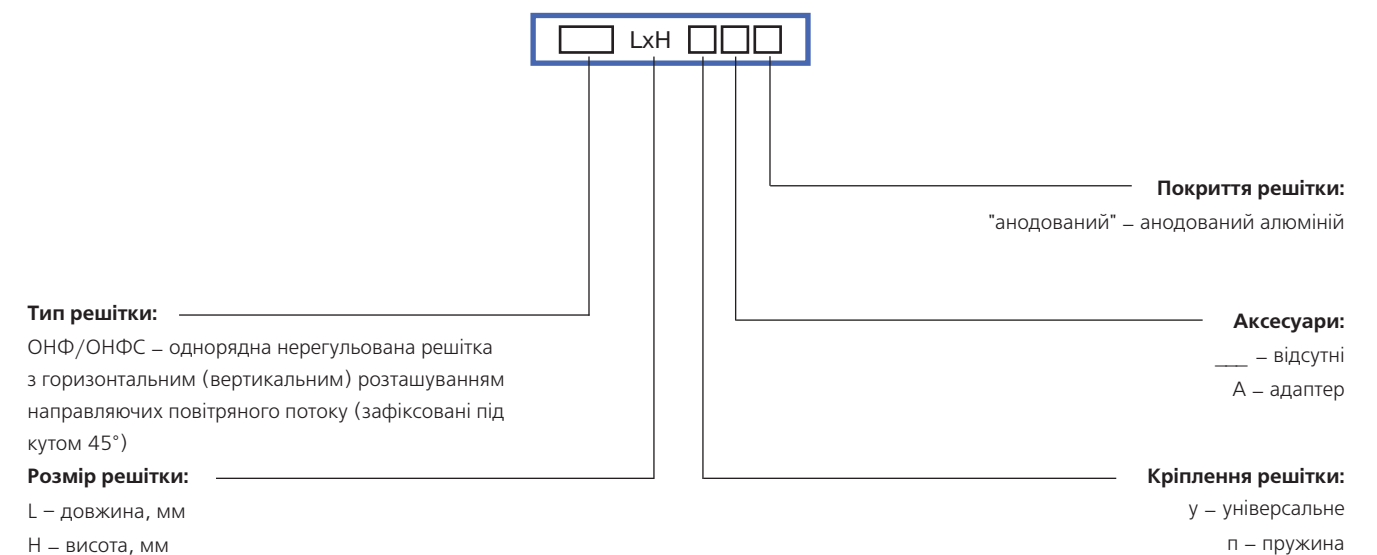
LxH

**Покриття решітки:**
"анодований" – анодований алюміній

**Тип решітки:**
ОНФ/ОНФС – однорядна нерегульована решітка з горизонтальним (вертикальним) розташуванням направляючих повітряного потоку (зафіксовані під кутом 45°)

**Аксесуари:**
___ – відсутні
А – адаптер

**Розмір решітки:**
L – довжина, мм
H – висота, мм

**Кріплення решітки:**
у – універсальне
п – пружина